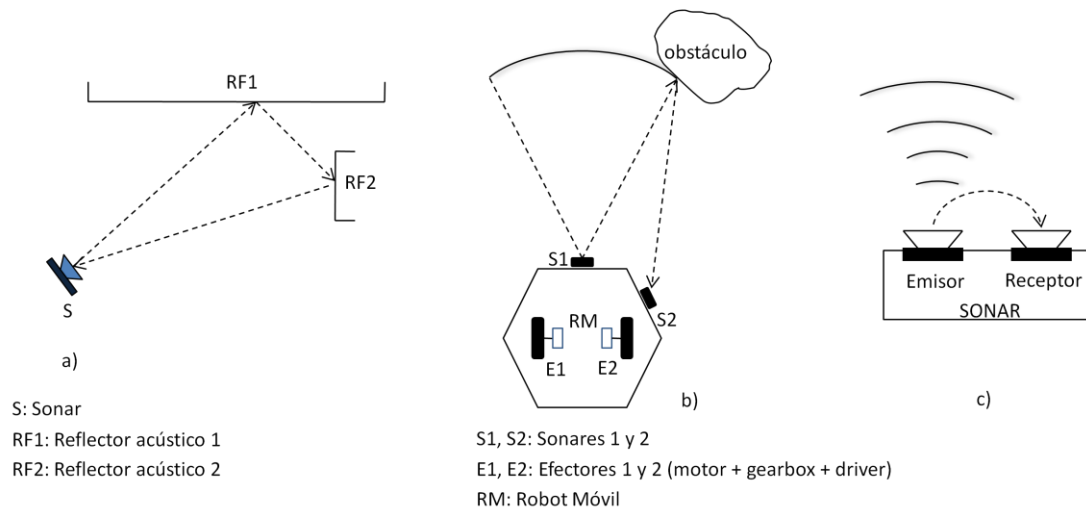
RF1

RF2

S

a)

S: Sonar
RF1: Reflector acústico 1
RF2: Reflector acústico 2

obstáculo

S1

S2

RM

E1

E2

b)

S1, S2: Sonares 1 y 2
E1, E2: Efectores 1 y 2 (motor + gearbox + driver)
RM: Robot Móvil

Emisor

Receptor

SONAR

c)